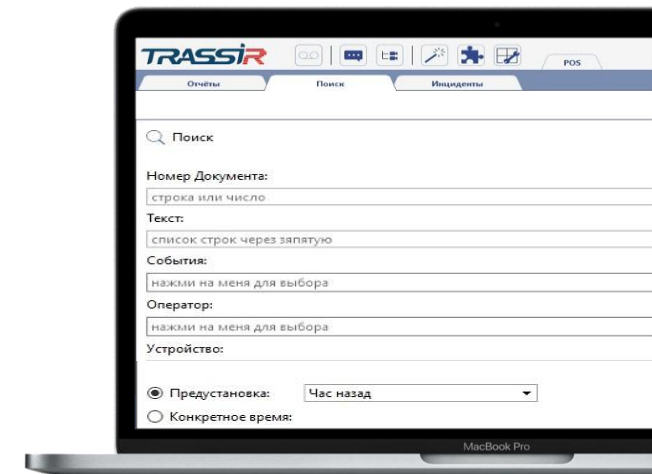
TRASSIR

POS

Отчёты Поиск Инциденты

Поиск

Номер Документа:

строка или число

Текст:

список строк через зяпятую

События:

нажми на меня для выбора

Оператор:

нажми на меня для выбора

Устройство:

Предустановка: Час назад

Конкретное время:

MacBook Pro